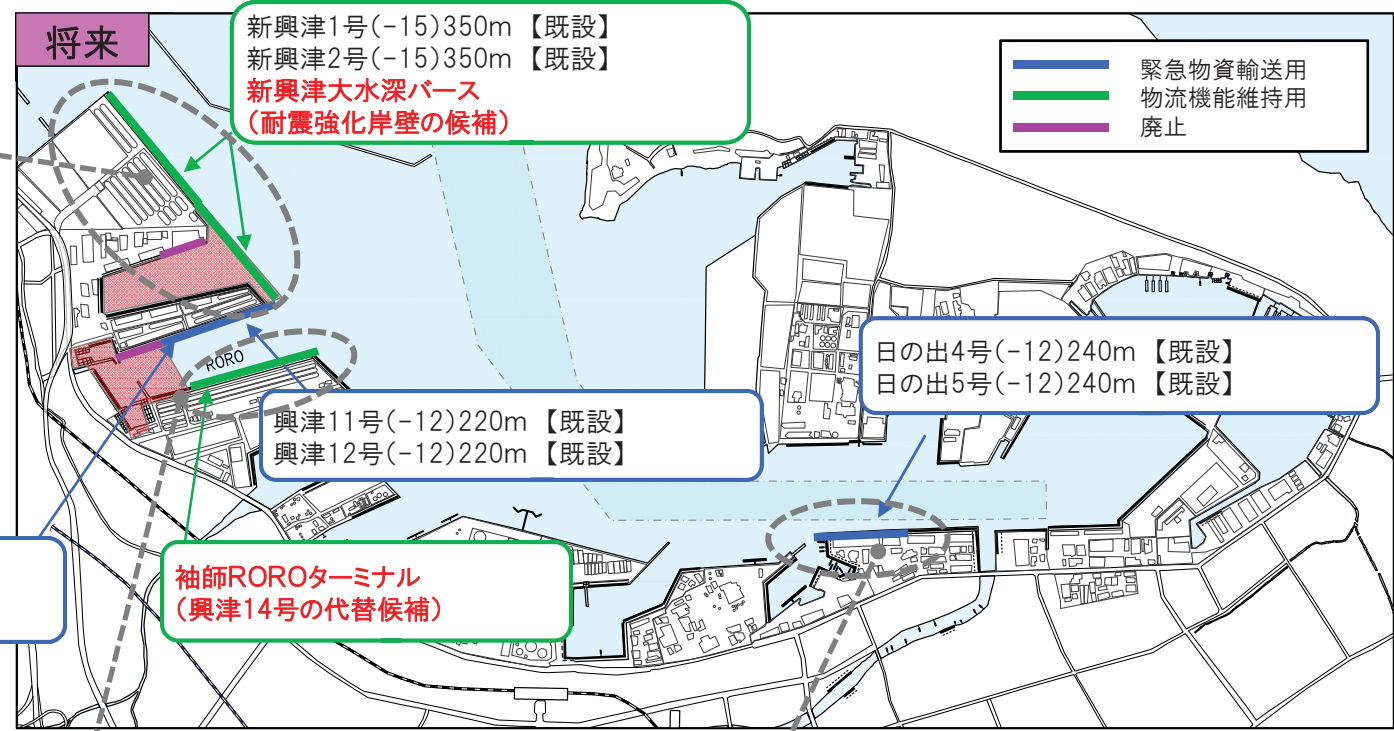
将来

新興津1号(−15)350m【既設】
新興津2号(−15)350m【既設】
新興津大水深バース
(耐震強化岸壁の候補)

緊急物資輸送用
物流機能維持用
廃止

RORO

日の出4号(−12)240m【既設】
日の出5号(−12)240m【既設】

興津11号(−12)220m【既設】
興津12号(−12)220m【既設】

袖師ROROターミナル
(興津14号の代替候補)